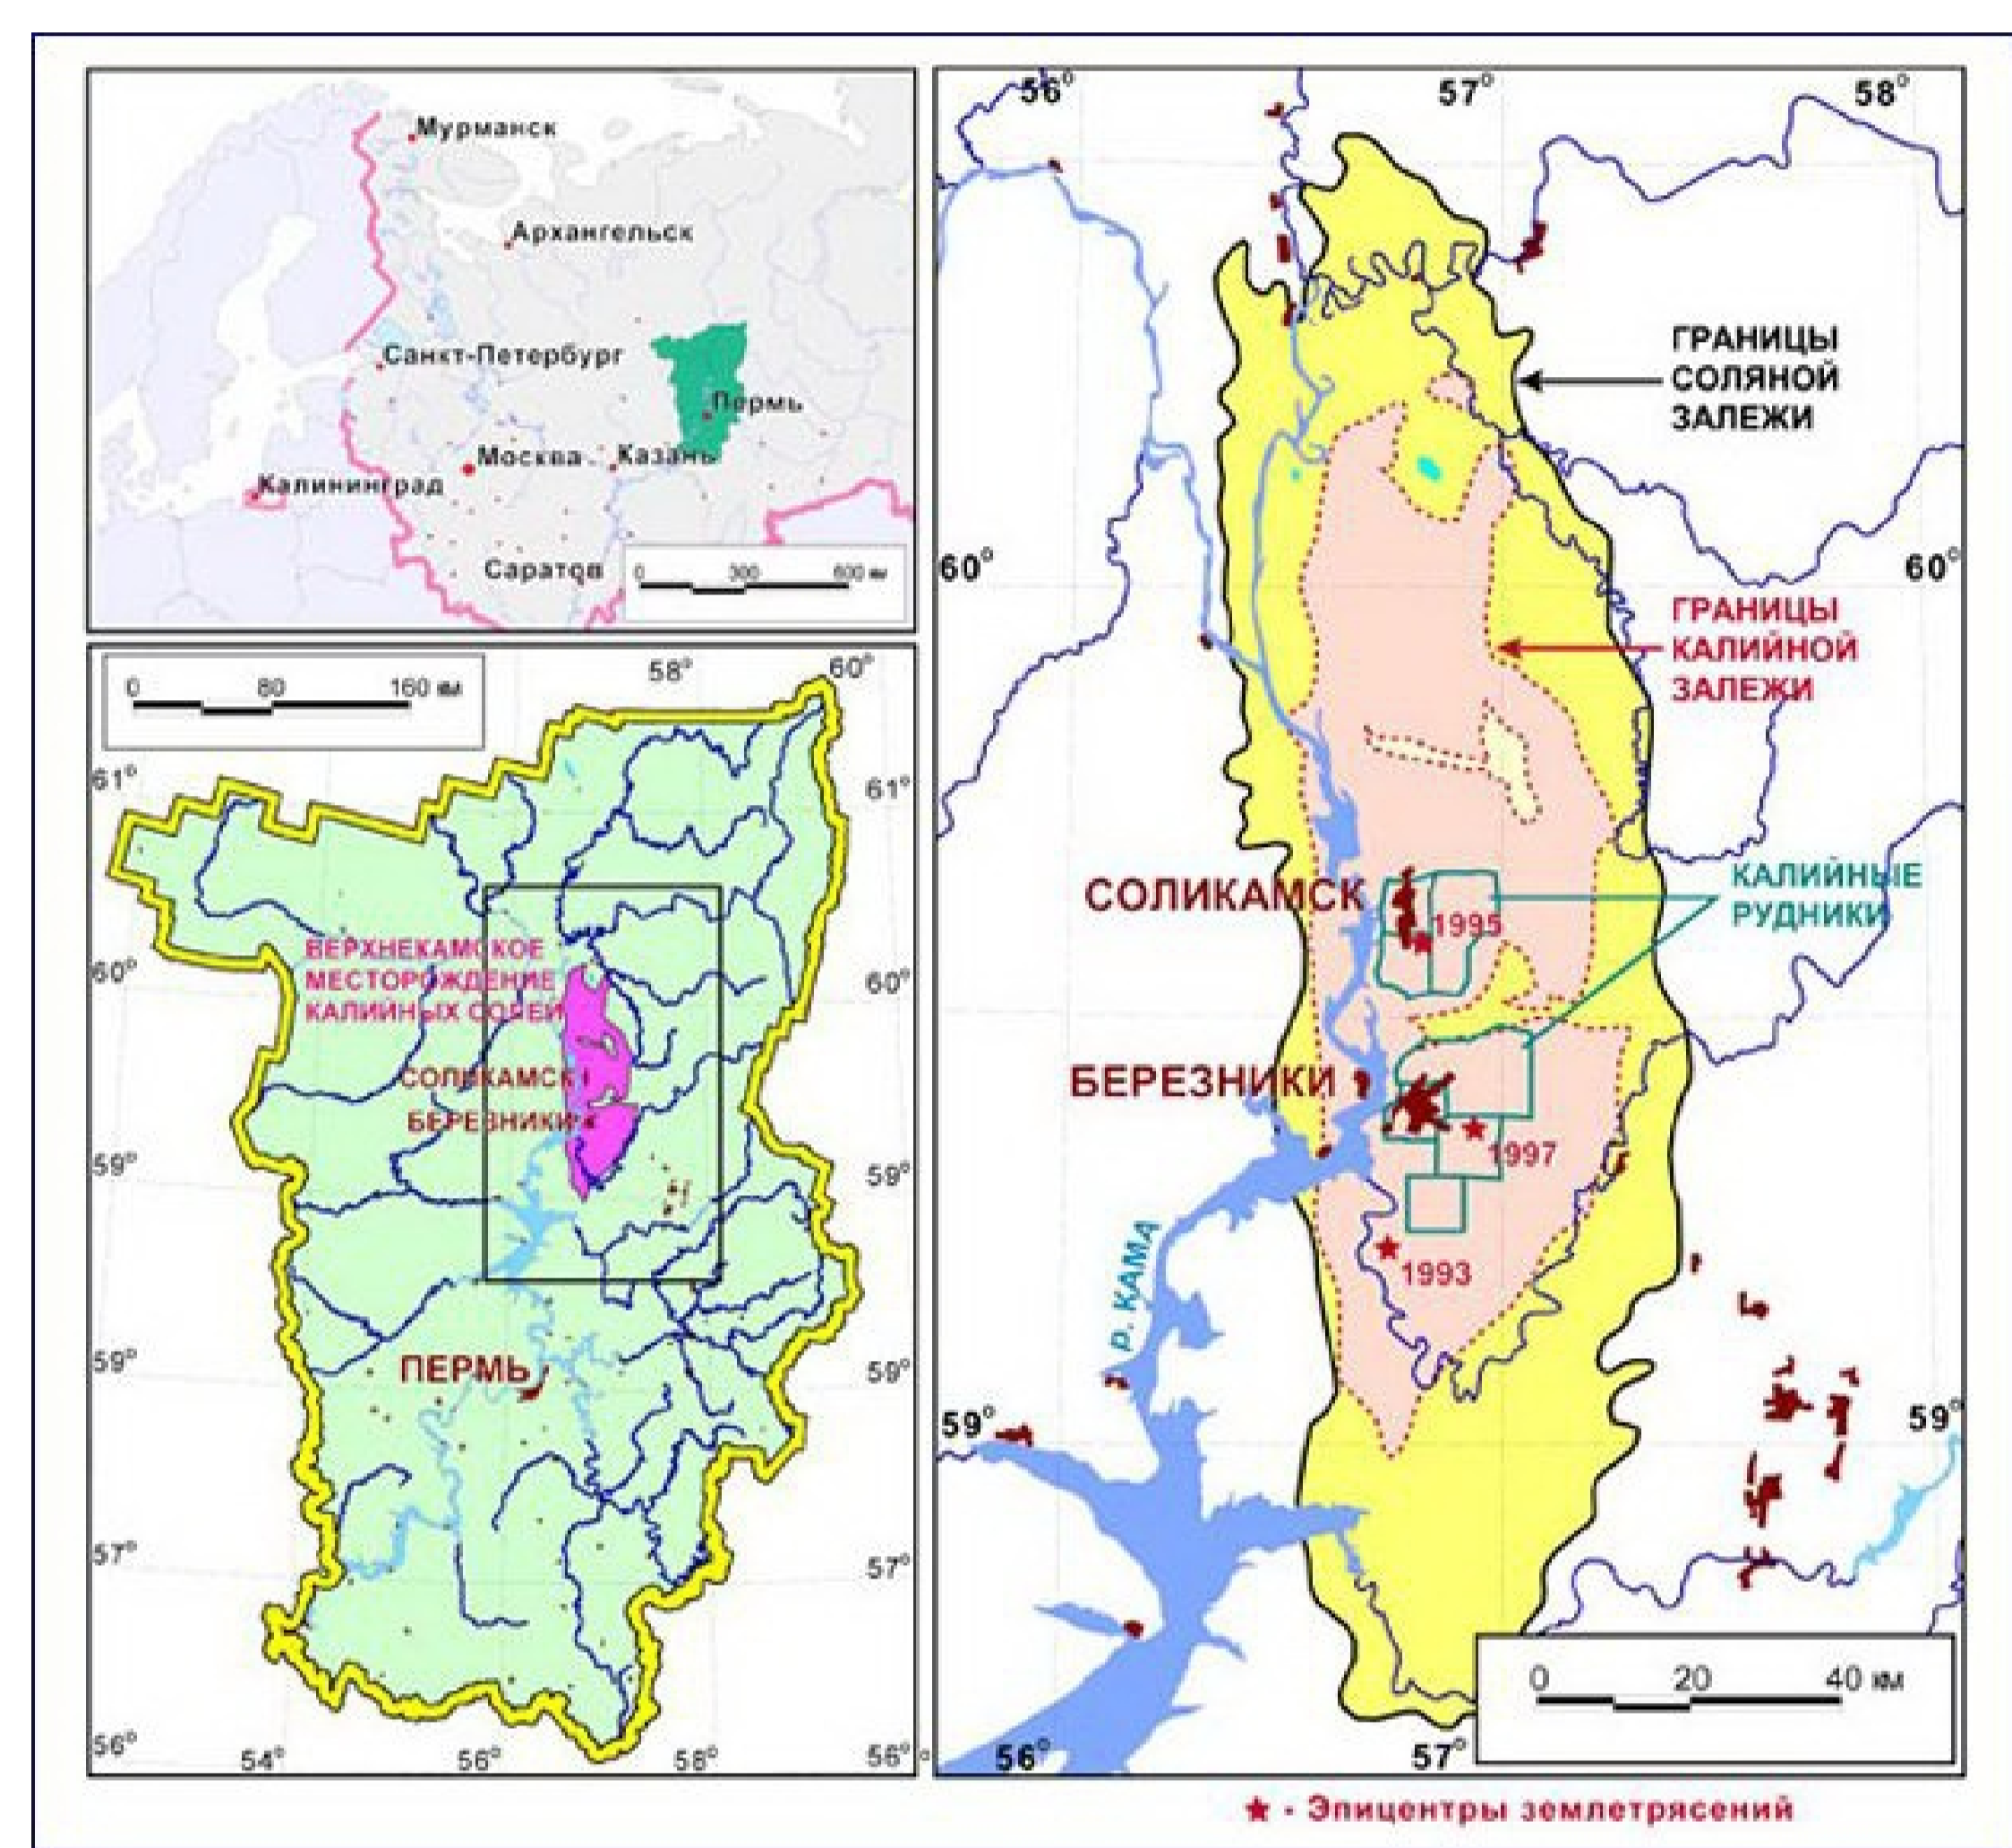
Мурманск
Архангельск
Санкт-Петербург
Пермь
Москва
Казань
Калининград
Саратов
0 300 600 км

0 80 160 км
58° 60°
61° 61°
60° 60°
59° 59°
58° 58°
57° 57°
56° 56°
54° 56° 58°
ВЕРХНЕКАМСКОЕ МЕСТОРОЖДЕНИЕ КАЛИЙНЫХ СОЛЕЙ
СОЛИКАМСК
БЕРЕЗНИКИ
ПЕРМЬ

56° 57° 58°
ГРАНИЦЫ СОЛЯНОЙ ЗАЛЕЖИ
60° 60°
ГРАНИЦЫ КАЛИЙНОЙ ЗАЛЕЖИ
СОЛИКАМСК
1995
КАЛИЙНЫЕ РУДНИКИ
БЕРЕЗНИКИ
1997
р. КАМА
1993
59° 59°
0 20 40 км
56° 57°

★ - Эпицентры землетрясений